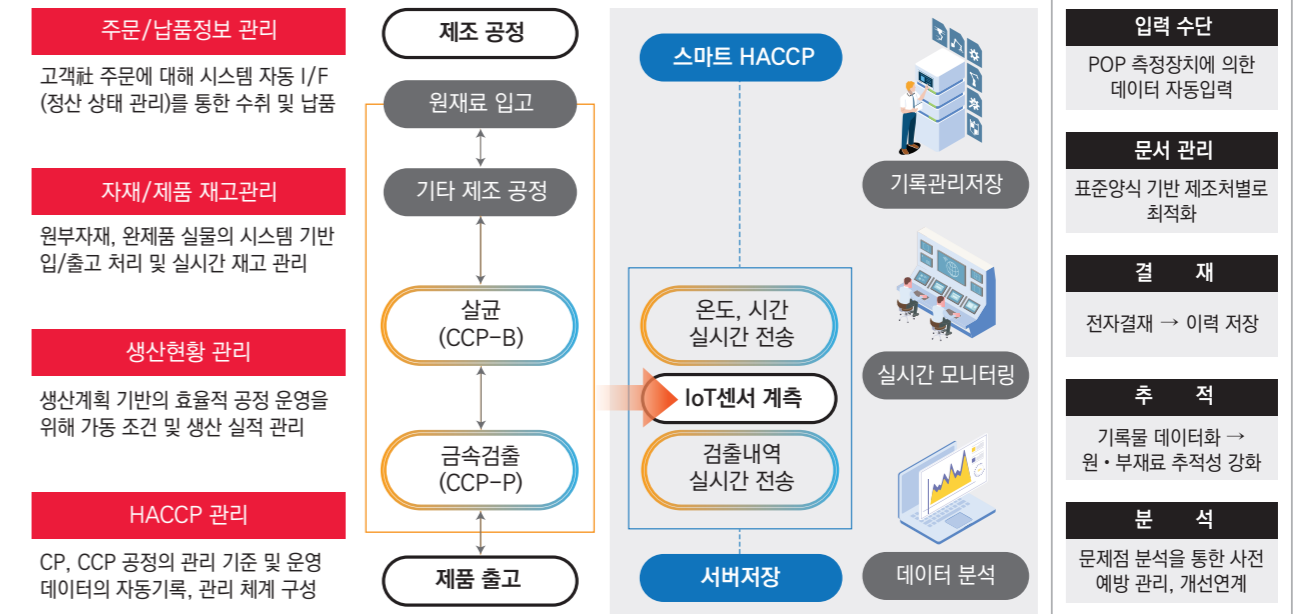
주문/납품정보 관리

고객社 주문에 대해 시스템 자동 I/F (정산 상태 관리)를 통한 수취 및 납품

자재/제품 재고관리

원부자재, 완제품 실물의 시스템 기반 입/출고 처리 및 실시간 재고 관리

생산현황 관리

생산계획 기반의 효율적 공정 운영을 위해 가동 조건 및 생산 실적 관리

HACCP 관리

CP, CCP 공정의 관리 기준 및 운영 데이터의 자동기록, 관리 체계 구성

제조 공정

원재료 입고

기타 제조 공정

살균 (CCP-B)

금속검출 (CCP-P)

제품 출고

스마트 HACCP

온도, 시간 실시간 전송

IoT센서 계측

검출내역 실시간 전송

서버저장

기록관리저장

실시간 모니터링

데이터 분석

입력 수단

POP 측정장치에 의한 데이터 자동입력

문서 관리

표준양식 기반 제조처별로 최적화

결 재

전자결재 → 이력 저장

추 적

기록물 데이터화 → 원・부재료 추적성 강화

분 석

문제점 분석을 통한 사전 예방 관리, 개선연계